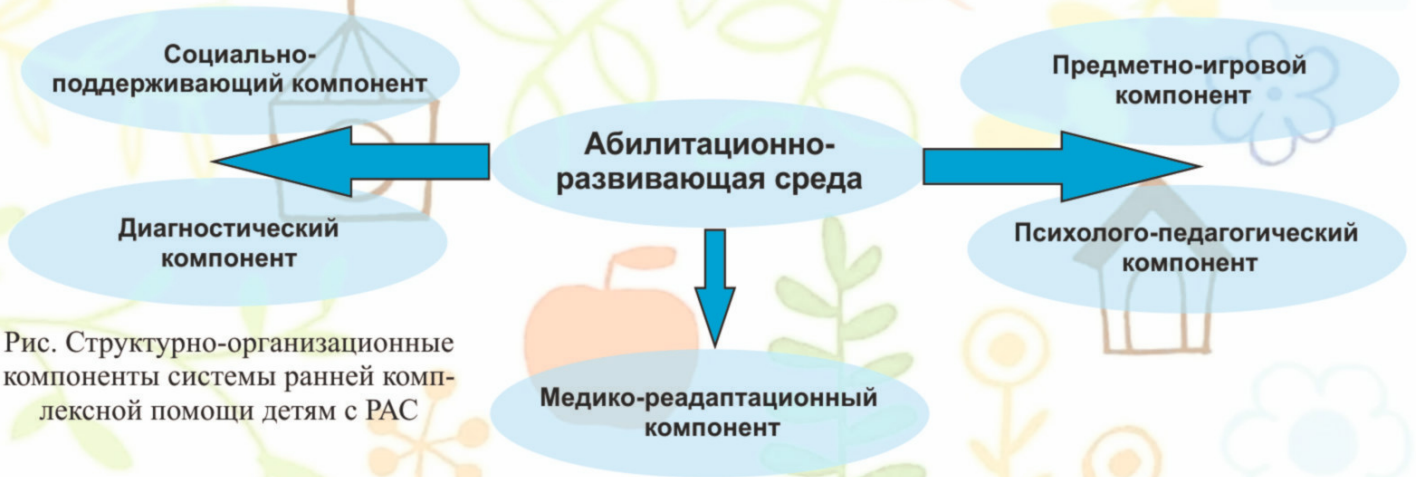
Социально-поддерживающий компонент

Предметно-игровой компонент

Абилитационно-развивающая среда

Диагностический компонент

Психолого-педагогический компонент

Рис. Структурно-организационные компоненты системы ранней комплексной помощи детям с РАС

Медико-реадаптационный компонент